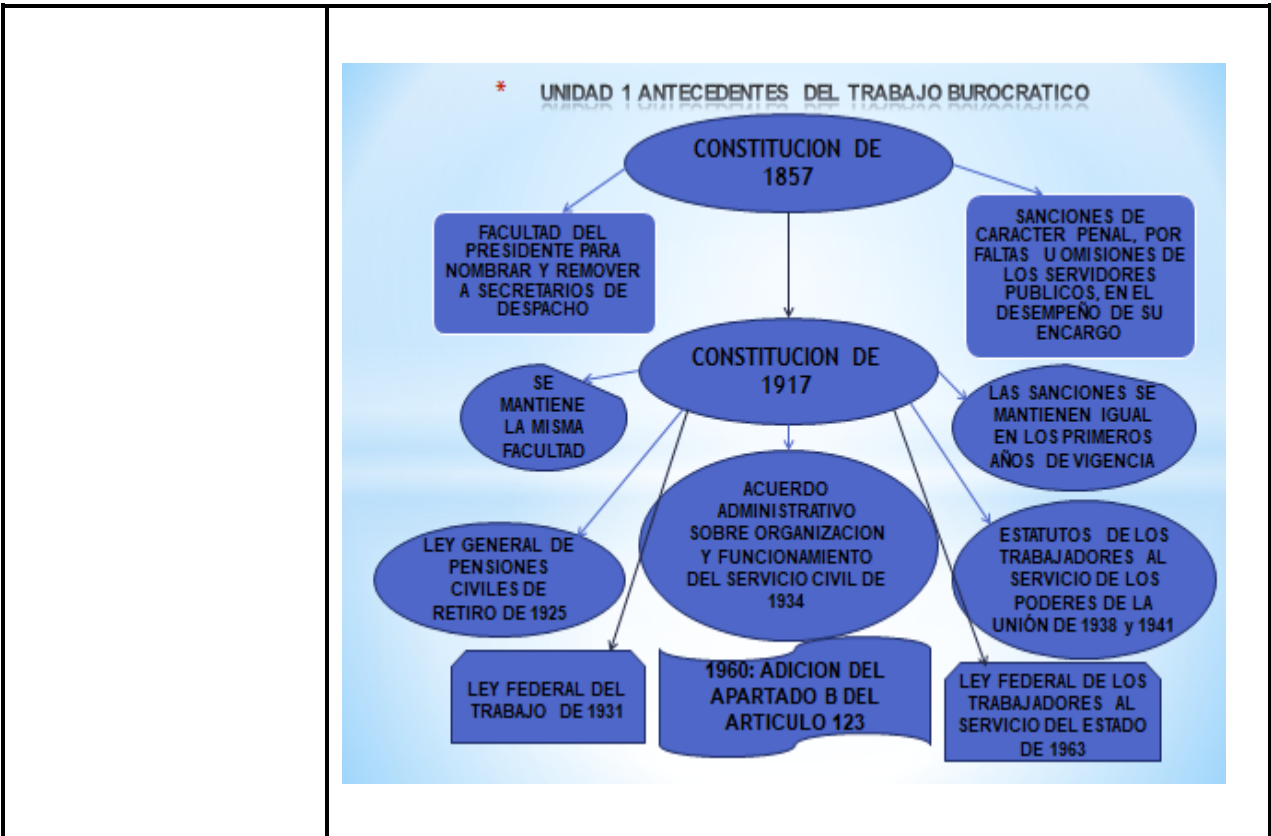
* UNIDAD 1 ANTECEDENTES DEL TRABAJO BUROCRATICO

CONSTITUCION DE 1857

FACULTAD DEL PRESIDENTE PARA NOMBRAR Y REMOVER A SECRETARIOS DE DESPACHO

SANCIONES DE CARACTER PENAL, POR FALTAS U OMISIONES DE LOS SERVIDORES PUBLICOS, EN EL DESEMPEÑO DE SU ENCARGO

CONSTITUCION DE 1917

SE MANTIENE LA MISMA FACULTAD

LAS SANCIONES SE MANTIENEN IGUAL EN LOS PRIMEROS AÑOS DE VIGENCIA

ACUERDO ADMINISTRATIVO SOBRE ORGANIZACION Y FUNCIONAMIENTO DEL SERVICIO CIVIL DE 1934

LEY GENERAL DE PENSIONES CIVILES DE RETIRO DE 1925

ESTATUTOS DE LOS TRABAJADORES AL SERVICIO DE LOS PODERES DE LA UNIÓN DE 1938 y 1941

LEY FEDERAL DEL TRABAJO DE 1931

1960: ADICION DEL APARTADO B DEL ARTICULO 123

LEY FEDERAL DE LOS TRABAJADORES AL SERVICIO DEL ESTADO DE 1963